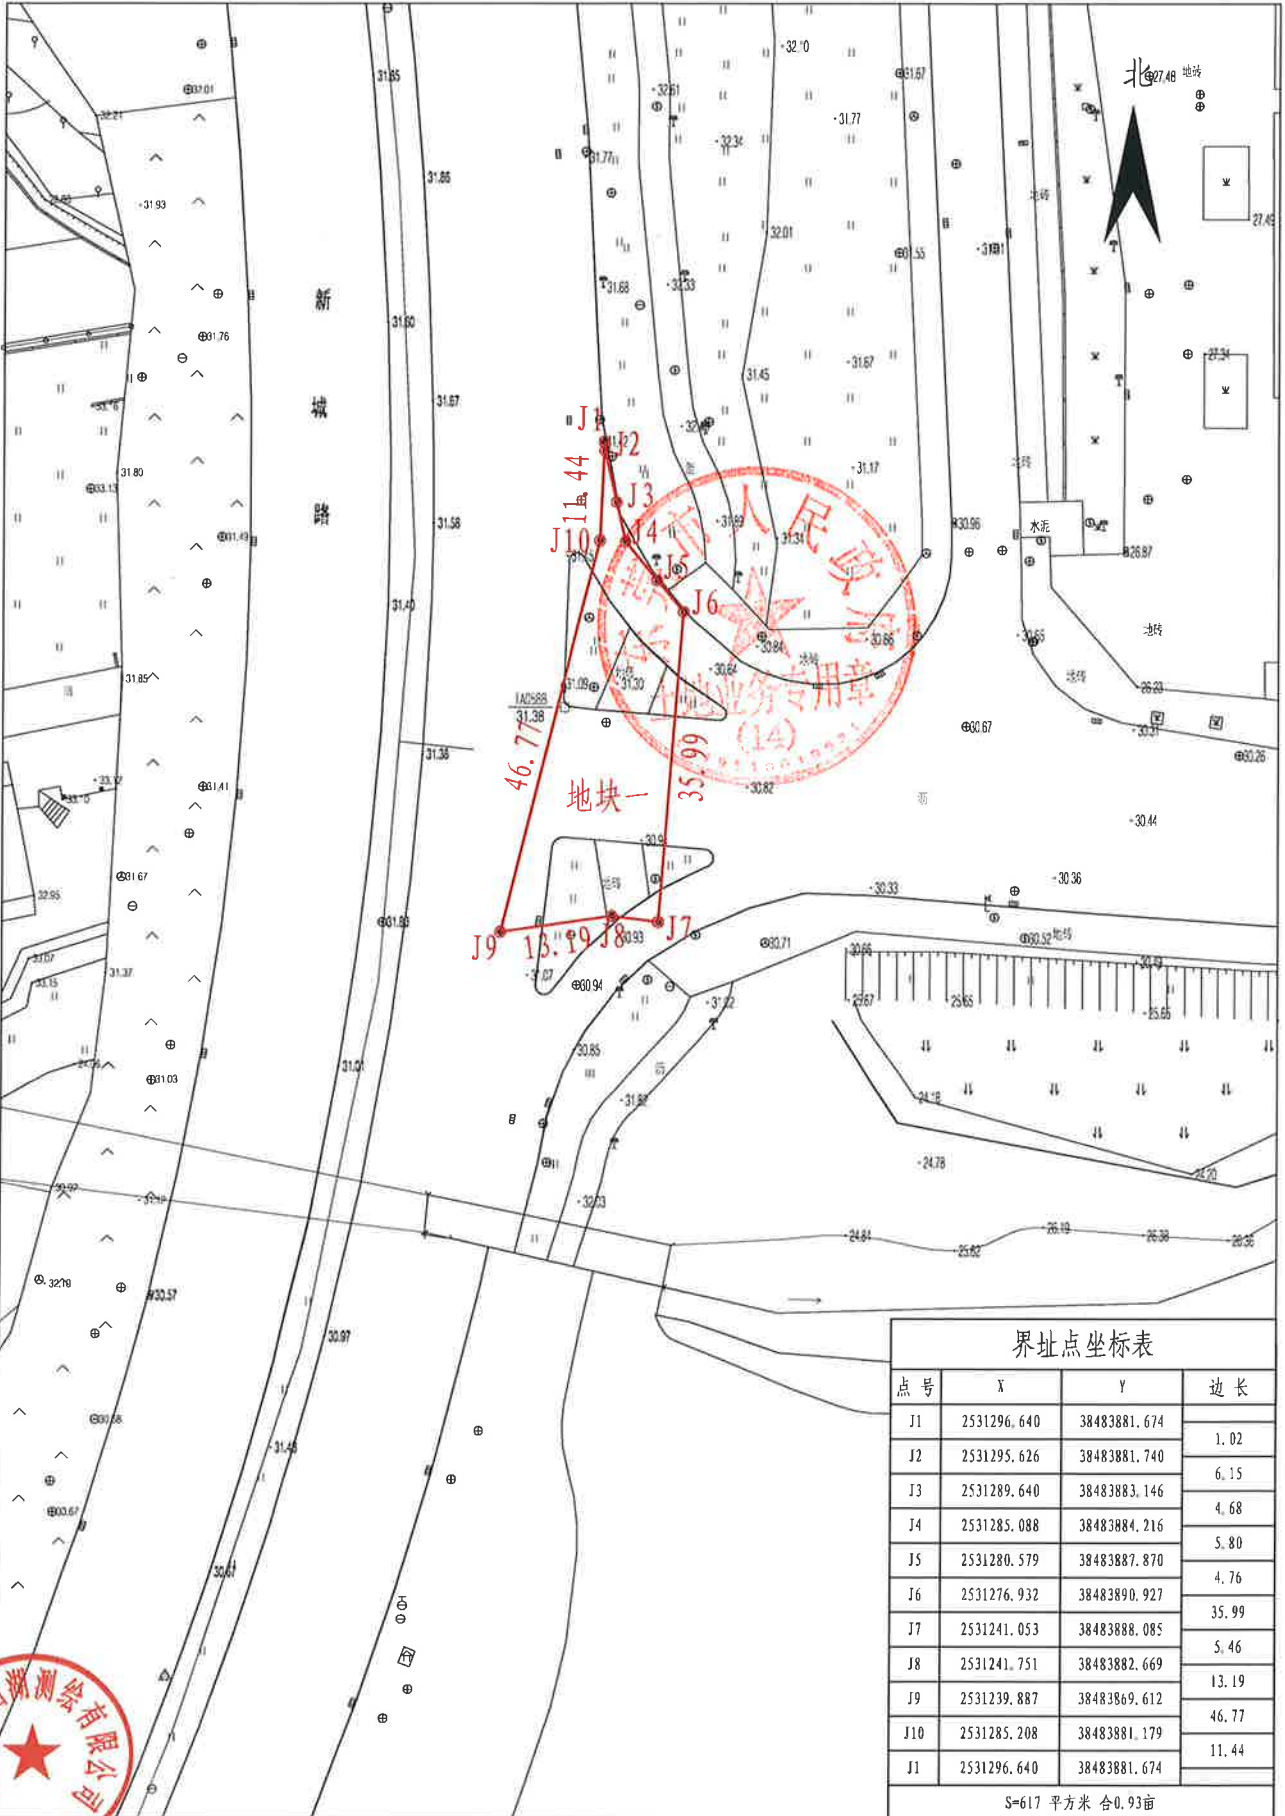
北

新

城

路

J1
J2
J3
J4
J5
J6
J7
J8
J9
J10

11.44
46.77
35.99
13.19

地块一

界址点坐标表

| 点号 | X | Y | 边长 |
|---|---|---|---|
| J1 | 2531296.640 | 38483881.674 | |
| | | | 1.02 |
| J2 | 2531295.626 | 38483881.740 | |
| | | | 6.15 |
| J3 | 2531289.640 | 38483883.146 | |
| | | | 4.68 |
| J4 | 2531285.088 | 38483884.216 | |
| | | | 5.80 |
| J5 | 2531280.579 | 38483887.870 | |
| | | | 4.76 |
| J6 | 2531276.932 | 38483890.927 | |
| | | | 35.99 |
| J7 | 2531241.053 | 38483888.085 | |
| | | | 5.46 |
| J8 | 2531241.751 | 38483882.669 | |
| | | | 13.19 |
| J9 | 2531239.887 | 38483869.612 | |
| | | | 46.77 |
| J10 | 2531285.208 | 38483881.179 | |
| | | | 11.44 |
| J1 | 2531296.640 | 38483881.674 | |

S=617 平方米 合0.93亩

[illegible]市人民政府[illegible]土地业务专用章 (14)

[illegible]测绘有限公司